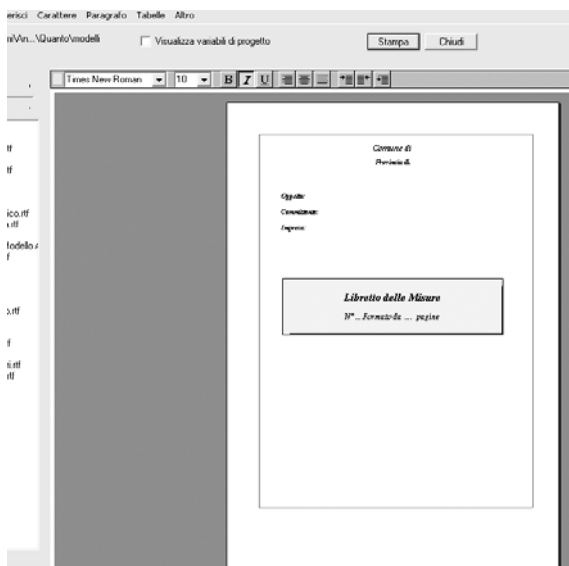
erisci Carattere Paragrafo Tabelle Altro
n\An...\Quanto\modelli
Visualizza variabili di progetto
Stampa
Chiudi
Times New Roman
10
B
I
U
tf
tf
ico.rtf
.tf
lodello.
f
.rtf
f
i.rtf
tf
Comune di
Provincia di
Oggetto:
Committente:
Impresa:
Libretto delle Misure
N° .. Formato da ... pagine